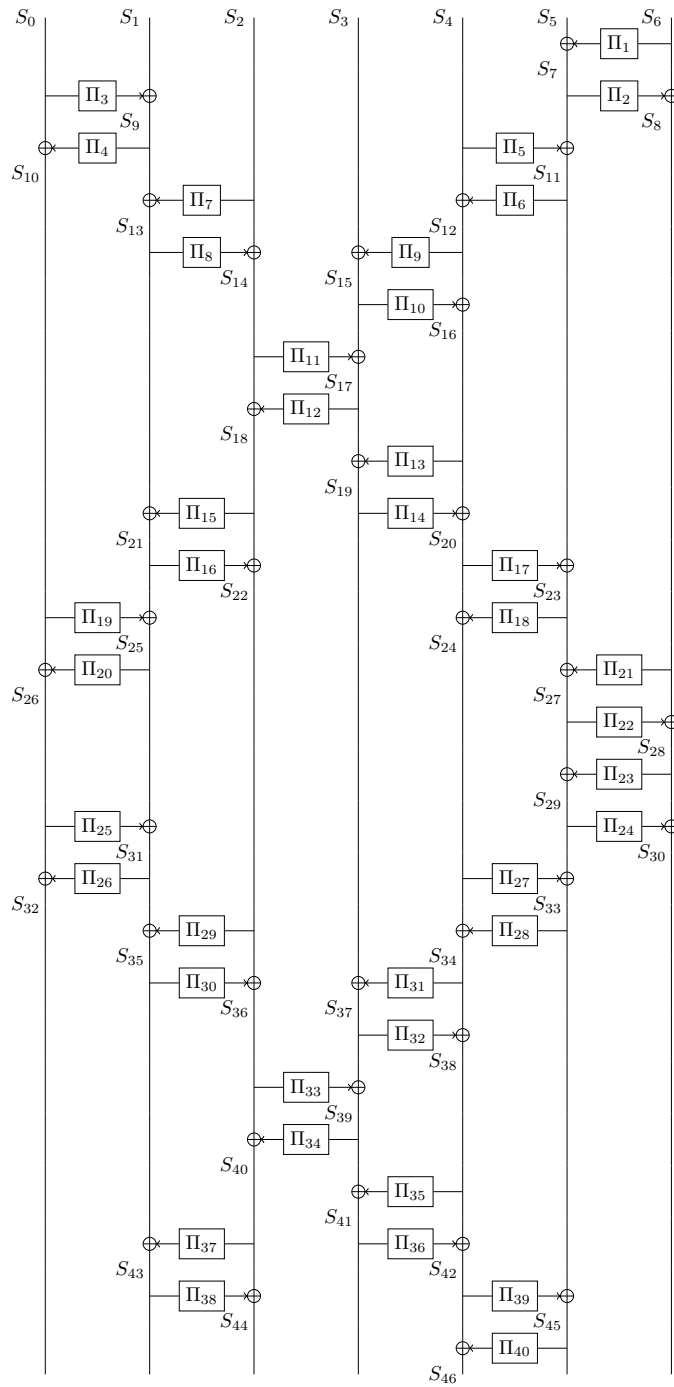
$S_0$ $S_1$ $S_2$ $S_3$ $S_4$ $S_5$ $S_6$

$\Pi_1$
$S_7$
$\Pi_2$
$S_8$
$\Pi_3$
$S_9$
$\Pi_4$
$S_{10}$
$\Pi_5$
$S_{11}$
$\Pi_6$
$S_{12}$
$\Pi_7$
$S_{13}$
$\Pi_8$
$S_{14}$
$\Pi_9$
$S_{15}$
$\Pi_{10}$
$S_{16}$
$\Pi_{11}$
$S_{17}$
$\Pi_{12}$
$S_{18}$
$\Pi_{13}$
$S_{19}$
$\Pi_{14}$
$S_{20}$
$\Pi_{15}$
$S_{21}$
$\Pi_{16}$
$S_{22}$
$\Pi_{17}$
$S_{23}$
$\Pi_{18}$
$S_{24}$
$\Pi_{19}$
$S_{25}$
$\Pi_{20}$
$S_{26}$
$\Pi_{21}$
$S_{27}$
$\Pi_{22}$
$S_{28}$
$\Pi_{23}$
$S_{29}$
$\Pi_{24}$
$S_{30}$
$\Pi_{25}$
$S_{31}$
$\Pi_{26}$
$S_{32}$
$\Pi_{27}$
$S_{33}$
$\Pi_{28}$
$S_{34}$
$\Pi_{29}$
$S_{35}$
$\Pi_{30}$
$S_{36}$
$\Pi_{31}$
$S_{37}$
$\Pi_{32}$
$S_{38}$
$\Pi_{33}$
$S_{39}$
$\Pi_{34}$
$S_{40}$
$\Pi_{35}$
$S_{41}$
$\Pi_{36}$
$S_{42}$
$\Pi_{37}$
$S_{43}$
$\Pi_{38}$
$S_{44}$
$\Pi_{39}$
$S_{45}$
$\Pi_{40}$
$S_{46}$